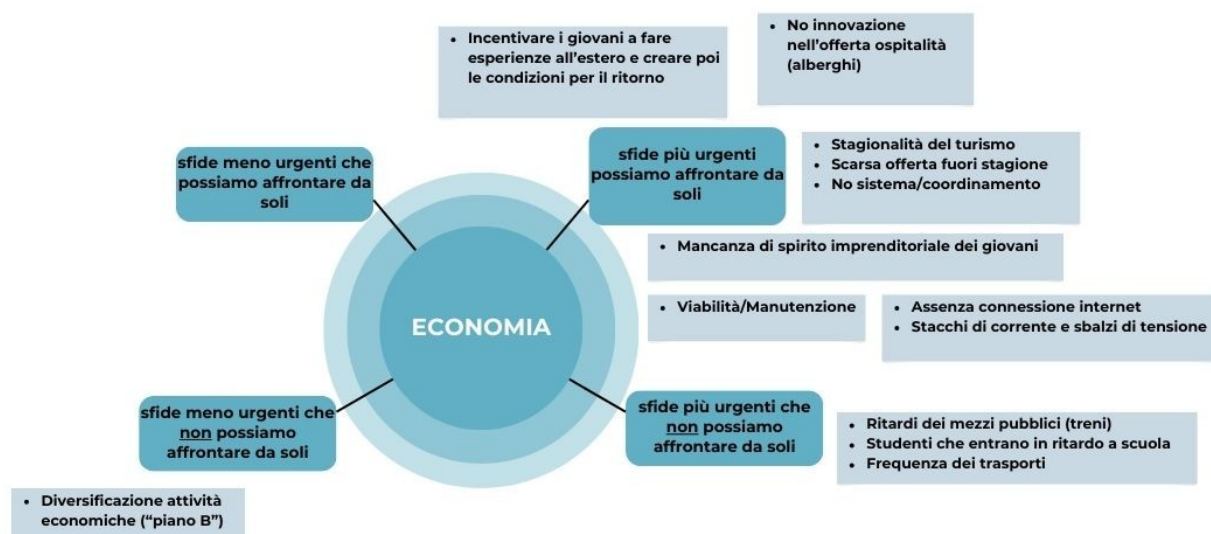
- Incentivare i giovani a fare esperienze all'estero e creare poi le condizioni per il ritorno

- No innovazione nell'offerta ospitalità (alberghi)

sfide meno urgenti che possiamo affrontare da soli

sfide più urgenti possiamo affrontare da soli

- Stagionalità del turismo
- Scarsa offerta fuori stagione
- No sistema/coordinamento

- Mancanza di spirito imprenditoriale dei giovani

ECONOMIA

- Viabilità/Manutenzione

- Assenza connessione internet
- Stacchi di corrente e sbalzi di tensione

sfide meno urgenti che non possiamo affrontare da soli

sfide più urgenti che non possiamo affrontare da soli

- Ritardi dei mezzi pubblici (treni)
- Studenti che entrano in ritardo a scuola
- Frequenza dei trasporti

- Diversificazione attività economiche ("piano B")